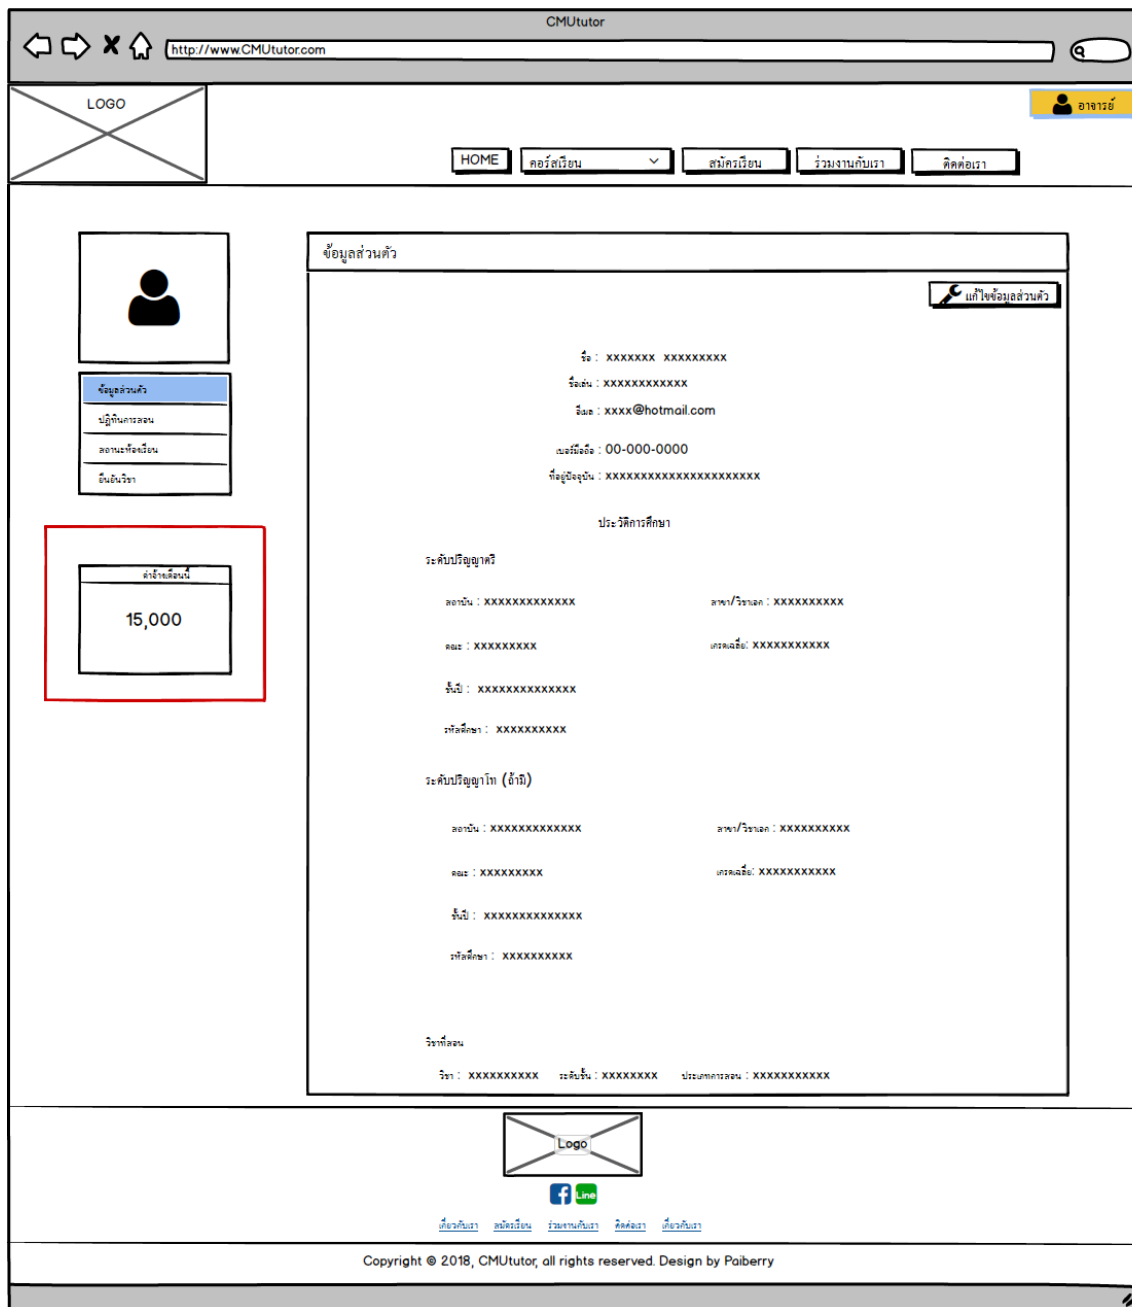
CMUtutor

http://www.CMUtutor.com

LOGO

อาจารย์

HOME

คอร์สเรียน

สมัครเรียน

ร่วมงานกับเรา

ติดต่อเรา

ข้อมูลส่วนตัว

ปฏิทินการสอน

สอนนะห้องเรียน

ยืนยันวิชา

ค่าจ้างเดือนนี้

15,000

ข้อมูลส่วนตัว

แก้ไขข้อมูลส่วนตัว

ชื่อ : xxxxxxx xxxxxxxxx

ชื่อเล่น : xxxxxxxxxxxx

อีเมล : xxxx@hotmail.com

เบอร์มือถือ : 00-000-0000

ที่อยู่ปัจจุบัน : xxxxxxxxxxxxxxxxxxxxxx

ประวัติการศึกษา

ระดับปริญญาตรี

สถาบัน : xxxxxxxxxxxxx

สาขา/วิชาเอก : xxxxxxxxxx

คณะ : xxxxxxxxx

เกรดเฉลี่ย: xxxxxxxxxxx

ชั้นปี : xxxxxxxxxxxxxx

รหัสนักศึกษา : xxxxxxxxxx

ระดับปริญญาโท (ถ้ามี)

สถาบัน : xxxxxxxxxxxxx

สาขา/วิชาเอก : xxxxxxxxxx

คณะ : xxxxxxxxx

เกรดเฉลี่ย: xxxxxxxxxxx

ชั้นปี : xxxxxxxxxxxxxx

รหัสนักศึกษา : xxxxxxxxxx

วิชาที่สอน

วิชา : xxxxxxxxxx ระดับชั้น : xxxxxxxx ประเภทการสอน : xxxxxxxxxxx

Logo

Line

เกี่ยวกับเรา สมัครเรียน ร่วมงานกับเรา ติดต่อเรา เกี่ยวกับเรา

Copyright © 2018, CMUtutor, all rights reserved. Design by Paiberry